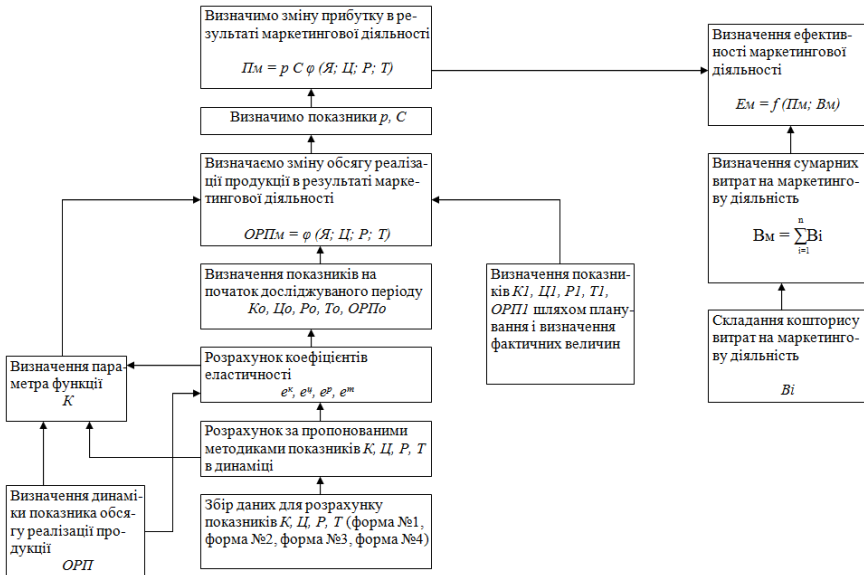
Визначимо зміну прибутку в результаті маркетингової діяльності

*Пм = р С φ (Я; Ц; Р; Т)*

Визначимо показники *р, С*

Визначаємо зміну обсягу реалізації продукції в результаті маркетингової діяльності

*ОРПм = φ (Я; Ц; Р; Т)*

Визначення показників на початок досліджуваного періоду *Ко, Цо, Ро, То, ОРПо*

Розрахунок коефіцієнтів еластичності

$e^к$, $e^ц$, $e^р$, $e^т$

Розрахунок за пропонованими методиками показників *К, Ц, Р, Т* в динаміці

Збір даних для розрахунку показників *К, Ц, Р, Т* (форма №1, форма №2, форма №3, форма №4)

Визначення параметра функції *К*

Визначення динаміки показника обсягу реалізації продукції *ОРП*

Визначення показників *К1, Ц1, Р1, Т1, ОРП1* шляхом планування і визначення фактичних величин

Визначення ефективності маркетингової діяльності

*Ем = f (Пм; Вм)*

Визначення сумарних витрат на маркетингову діяльність

$Вм = \sum_{i=1}^{n} Вi$

Складання кошторису витрат на маркетингову діяльність

*Вi*